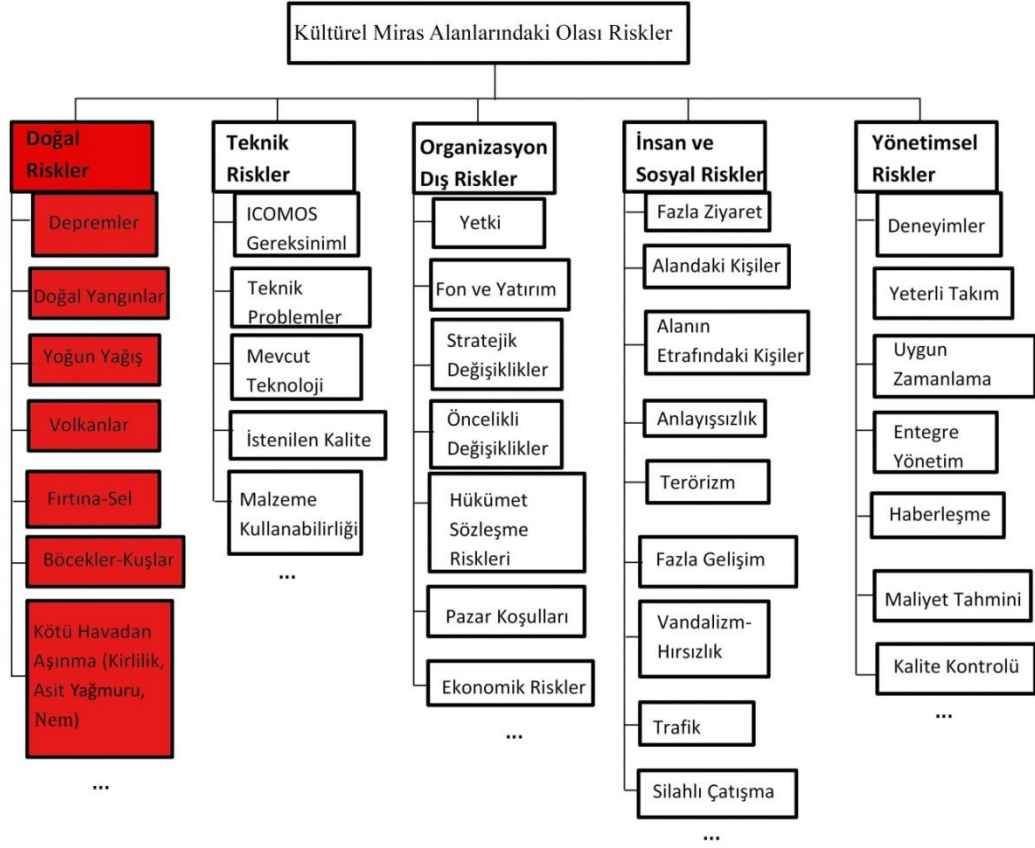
Kültürel Miras Alanlarındaki Olası Riskler

Doğal Riskler
Depremler
Doğal Yangınlar
Yoğun Yağış
Volkanlar
Fırtına-Sel
Böcekler-Kuşlar
Kötü Havadan Aşınma (Kirlilik, Asit Yağmuru, Nem)
...

Teknik Riskler
ICOMOS Gereksiniml
Teknik Problemler
Mevcut Teknoloji
İstenilen Kalite
Malzeme Kullanabilirliği
...

Organizasyon Dış Riskler
Yetki
Fon ve Yatırım
Stratejik Değişiklikler
Öncelikli Değişiklikler
Hükümet Sözleşme Riskleri
Pazar Koşulları
Ekonomik Riskler
...

İnsan ve Sosyal Riskler
Fazla Ziyaret
Alandaki Kişiler
Alanın Etrafındaki Kişiler
Anlayışsızlık
Terörizm
Fazla Gelişim
Vandalizm-Hırsızlık
Trafik
Silahlı Çatışma
...

Yönetimsel Riskler
Deneyimler
Yeterli Takım
Uygun Zamanlama
Entegre Yönetim
Haberleşme
Maliyet Tahmini
Kalite Kontrolü
...